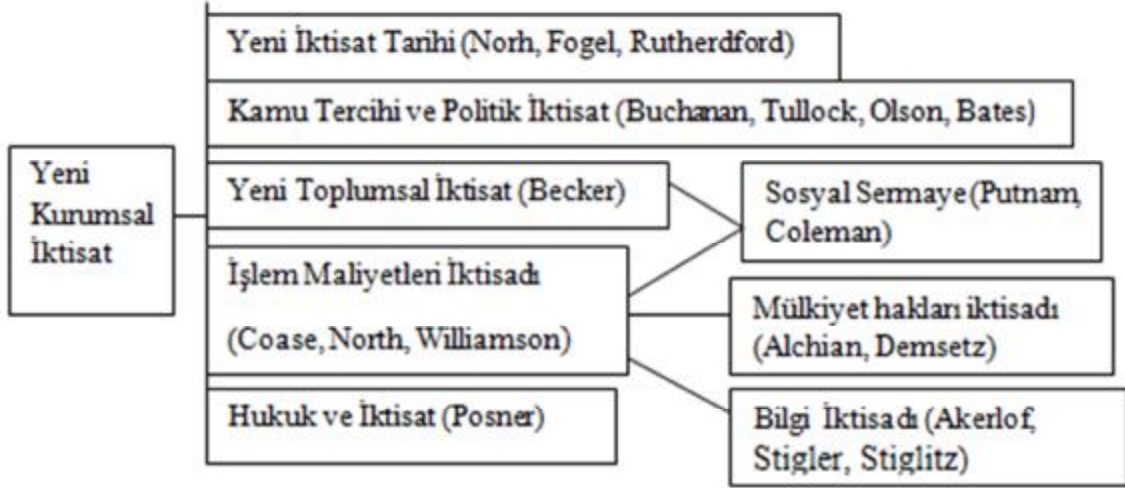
Yeni İktisat Tarihi (Norh, Fogel, Rutherdford)

Kamu Tercihi ve Politik İktisat (Buchanan, Tullock, Olson, Bates)

Yeni Kurumsal İktisat

Yeni Toplumsal İktisat (Becker)

Sosyal Sermaye (Putnam, Coleman)

İşlem Maliyetleri İktisadı (Coase, North, Williamson)

Mülkiyet hakları iktisadı (Alchian, Demsetz)

Hukuk ve İktisat (Posner)

Bilgi İktisadı (Akerlof, Stigler, Stiglitz)